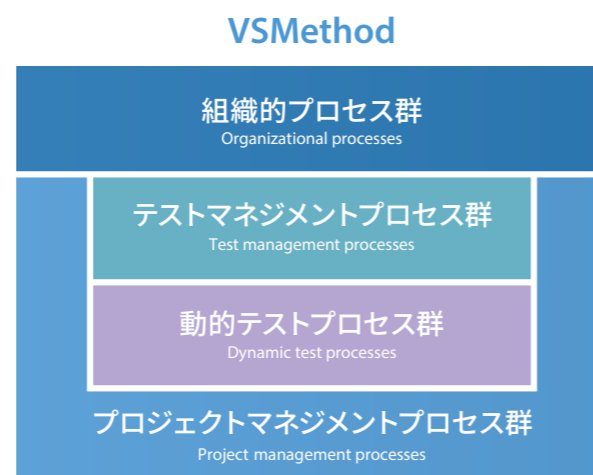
VSMethod

組織的プロセス群
Organizational processes

テストマネジメントプロセス群
Test management processes

動的テストプロセス群
Dynamic test processes

プロジェクトマネジメントプロセス群
Project management processes